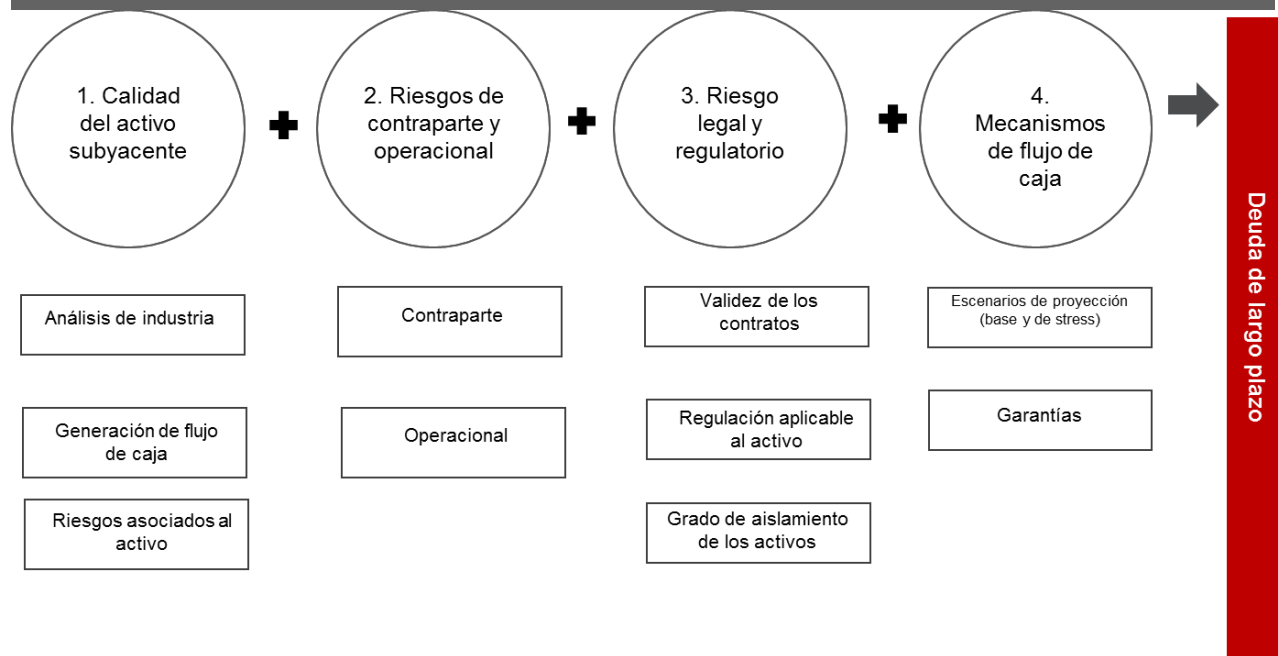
1. Calidad del activo subyacente

2. Riesgos de contraparte y operacional

3. Riesgo legal y regulatorio

4. Mecanismos de flujo de caja

Deuda de largo plazo

Análisis de industria

Generación de flujo de caja

Riesgos asociados al activo

Contraparte

Operacional

Validez de los contratos

Regulación aplicable al activo

Grado de aislamiento de los activos

Escenarios de proyección (base y de stress)

Garantías